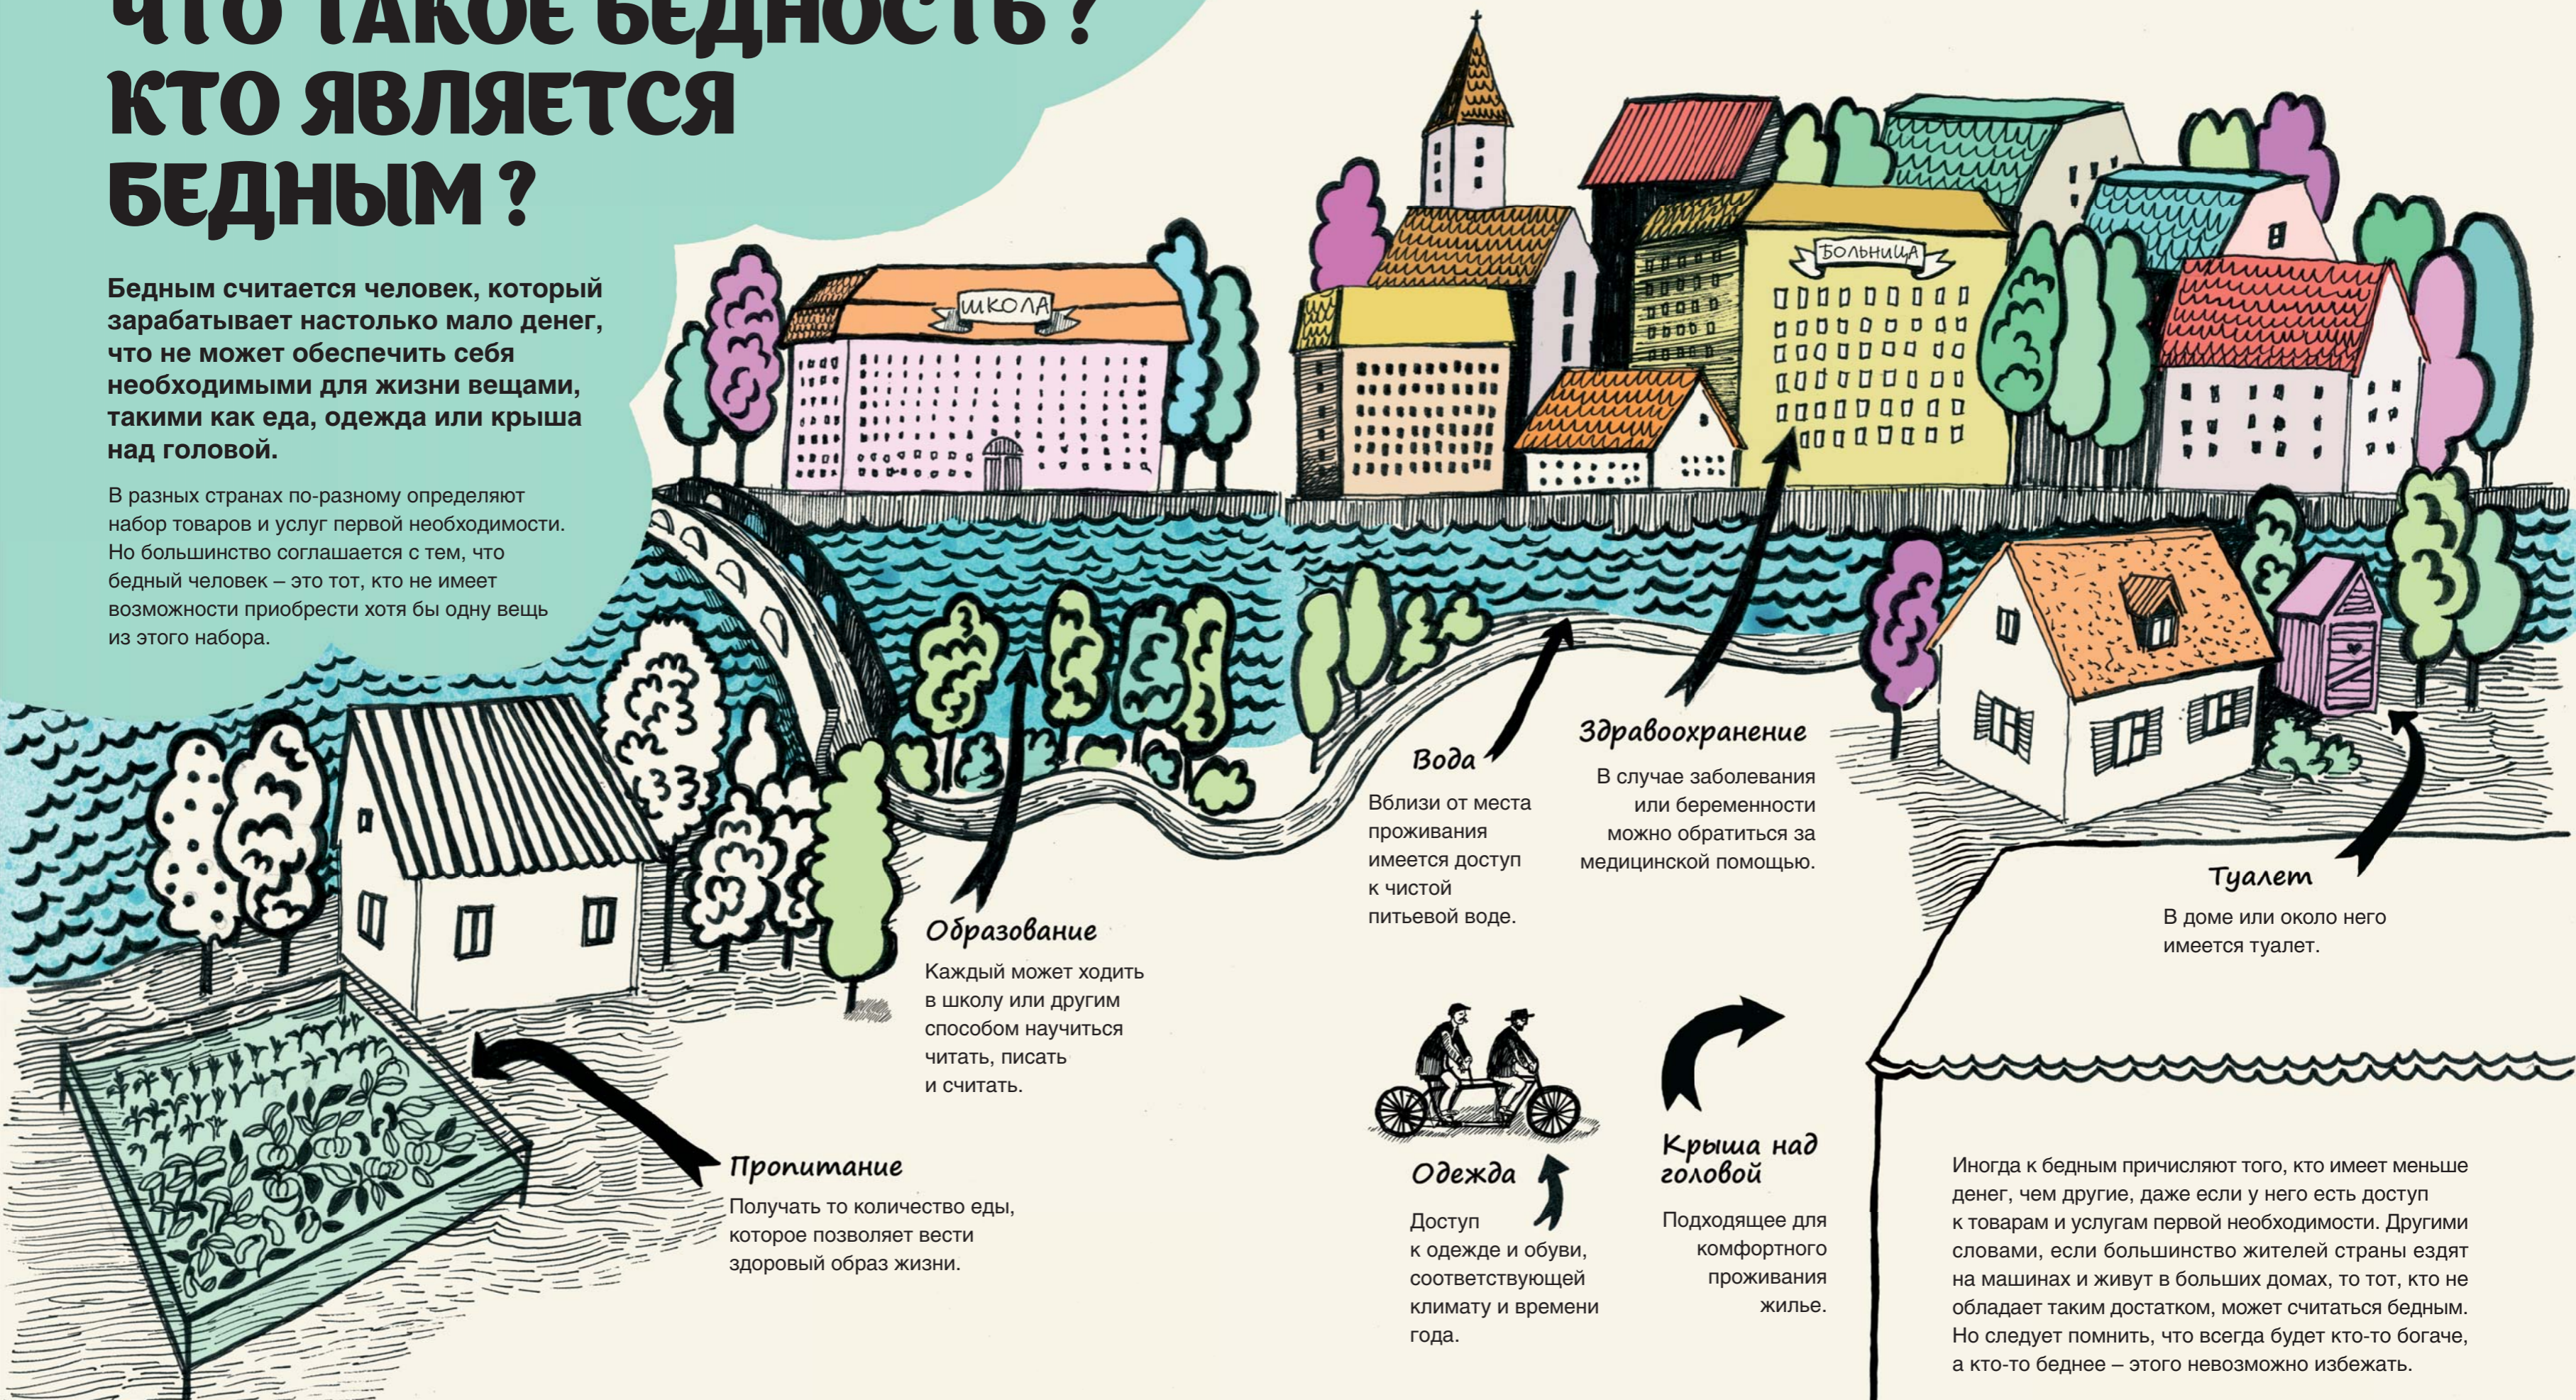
ЧТО ТАКОЕ БЕДНОСТЬ? КТО ЯВЛЯЕТСЯ БЕДНЫМ?

Бедным считается человек, который зарабатывает настолько мало денег, что не может обеспечить себя необходимыми для жизни вещами, такими как еда, одежда или крыша над головой.

В разных странах по-разному определяют набор товаров и услуг первой необходимости. Но большинство соглашается с тем, что бедный человек – это тот, кто не имеет возможности приобрести хотя бы одну вещь из этого набора.

ШКОЛА

БОЛЬНИЦА

Вода
Вблизи от места проживания имеется доступ к чистой питьевой воде.

Здравоохранение
В случае заболевания или беременности можно обратиться за медицинской помощью.

Туалет
В доме или около него имеется туалет.

Образование
Каждый может ходить в школу или другим способом научиться читать, писать и считать.

Пропитание
Получать то количество еды, которое позволяет вести здоровый образ жизни.

Одежда
Доступ к одежде и обуви, соответствующей климату и времени года.

Крыша над головой
Подходящее для комфортного проживания жилье.

Иногда к бедным причисляют того, кто имеет меньше денег, чем другие, даже если у него есть доступ к товарам и услугам первой необходимости. Другими словами, если большинство жителей страны ездят на машинах и живут в больших домах, то тот, кто не обладает таким достатком, может считаться бедным. Но следует помнить, что всегда будет кто-то богаче, а кто-то беднее – этого невозможно избежать.